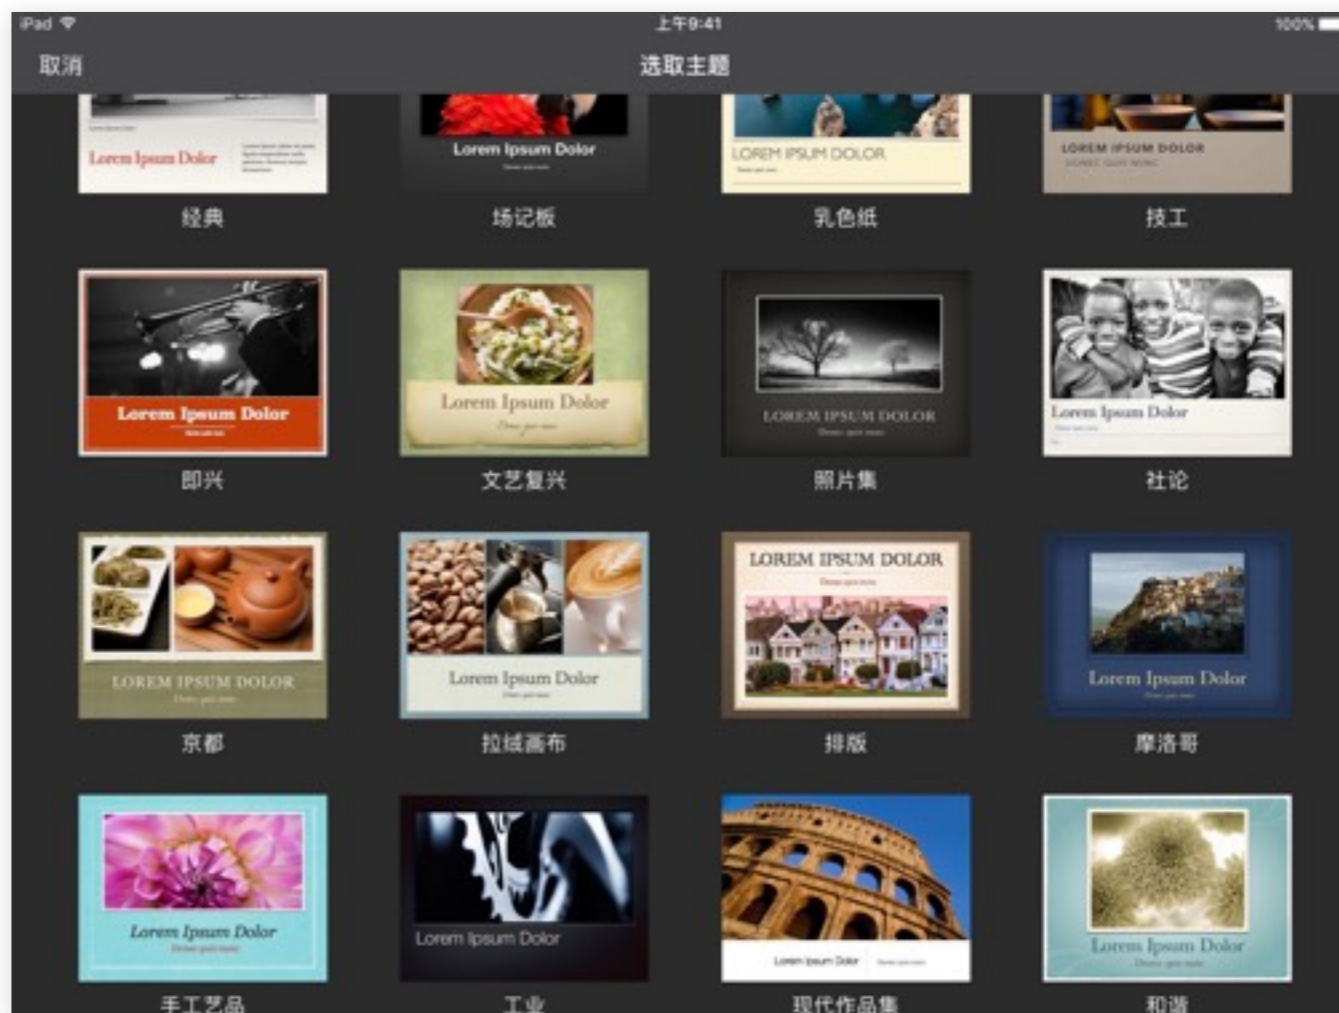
iPad 上午9:41 100%

取消 选取主题

Lorem Ipsum Dolor
经典

Lorem Ipsum Dolor
场记板

LOREM IPSUM DOLOR
乳色纸

LOREM IPSUM DOLOR
技工

Lorem Ipsum Dolor
即兴

Lorem Ipsum Dolor
文艺复兴

LOREM IPSUM DOLOR
照片集

Lorem Ipsum Dolor
社论

LOREM IPSUM DOLOR
京都

Lorem Ipsum Dolor
拉绒画布

LOREM IPSUM DOLOR
排版

Lorem Ipsum Dolor
摩洛哥

Lorem Ipsum Dolor
手工艺品

Lorem Ipsum Dolor
工业

Lorem Ipsum Dolor
现代作品集

Lorem Ipsum Dolor
和谐